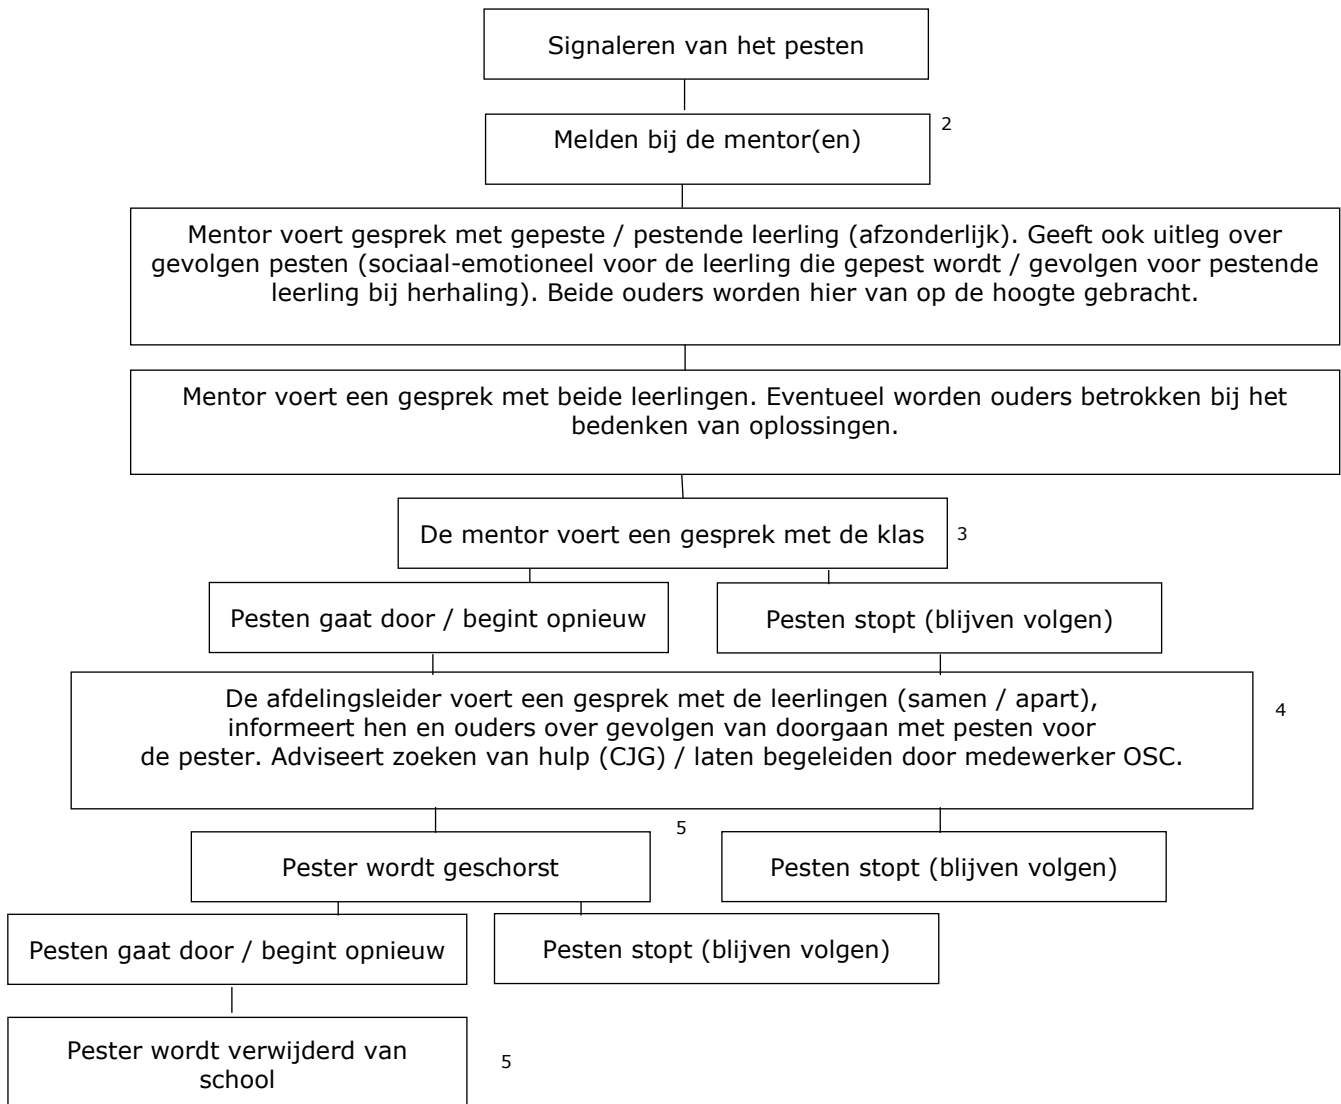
Signaleren van het pesten

Melden bij de mentor(en)

2

Mentor voert gesprek met gepeste / pestende leerling (afzonderlijk). Geeft ook uitleg over gevolgen pesten (sociaal-emotioneel voor de leerling die gepest wordt / gevolgen voor pestende leerling bij herhaling). Beide ouders worden hier van op de hoogte gebracht.

Mentor voert een gesprek met beide leerlingen. Eventueel worden ouders betrokken bij het bedenken van oplossingen.

De mentor voert een gesprek met de klas

3

Pesten gaat door / begint opnieuw

Pesten stopt (blijven volgen)

De afdelingsleider voert een gesprek met de leerlingen (samen / apart), informeert hen en ouders over gevolgen van doorgaan met pesten voor de pester. Adviseert zoeken van hulp (CJG) / laten begeleiden door medewerker OSC.

4

5

Pester wordt geschorst

Pesten stopt (blijven volgen)

Pesten gaat door / begint opnieuw

Pesten stopt (blijven volgen)

Pester wordt verwijderd van school

5